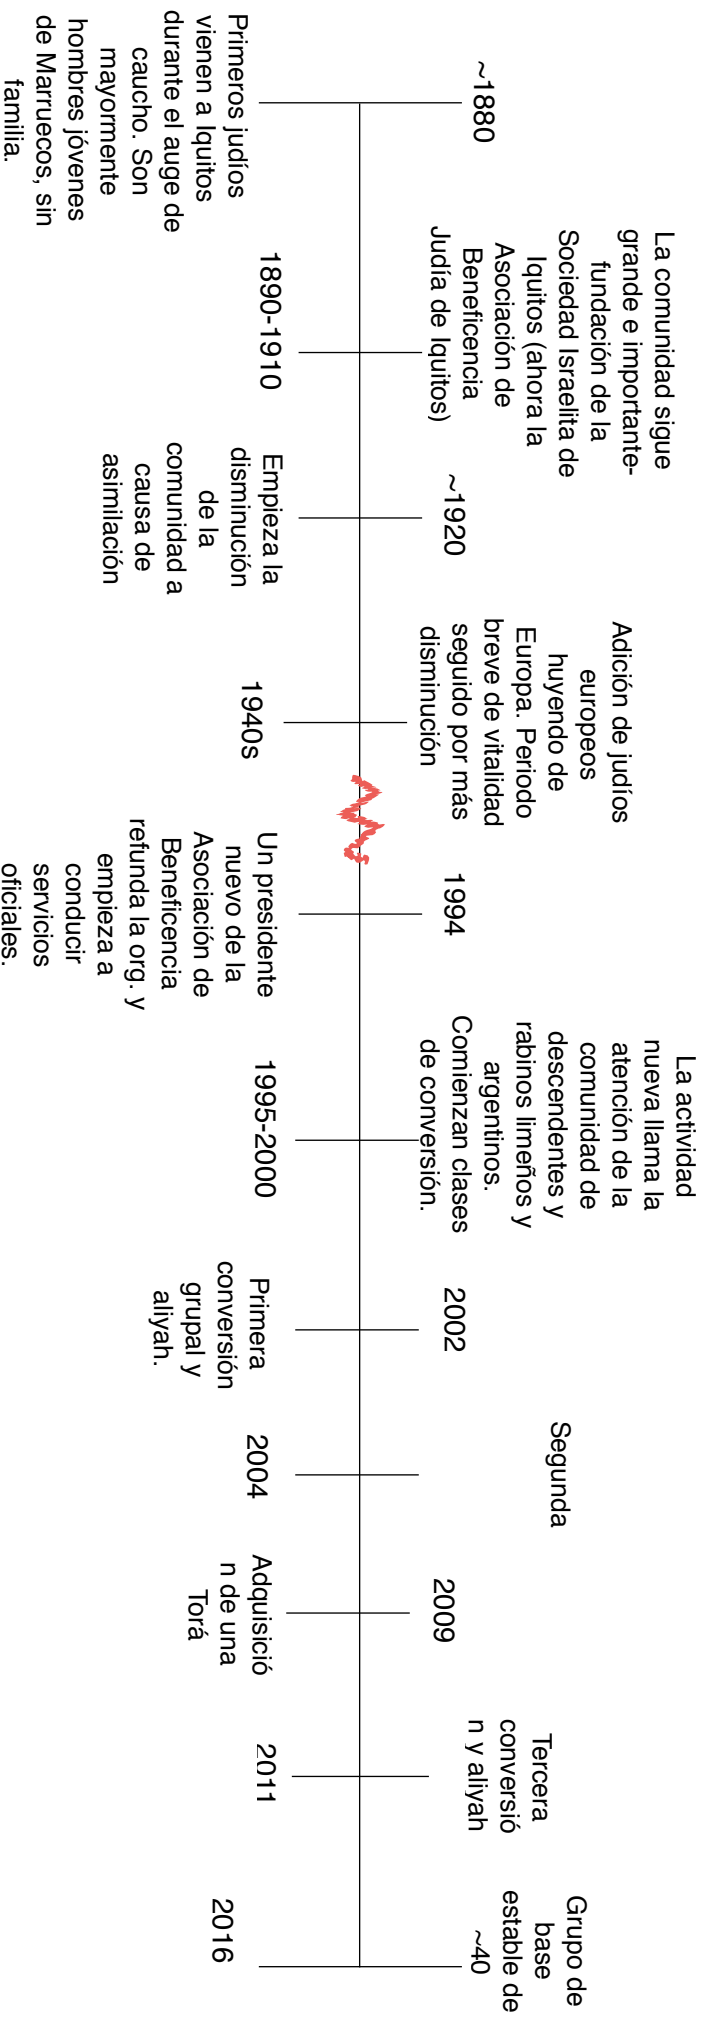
~1880

Primeros judíos vienen a Iquitos durante el auge de caucho. Son mayormente hombres jóvenes de Marruecos, sin familia.

1890-1910

La comunidad sigue grande e importante- fundación de la Sociedad Israelita de Iquitos (ahora la Asociación de Beneficencia Judía de Iquitos)

~1920

Empieza la disminución de la comunidad a causa de asimilación

1940s

Adición de judíos europeos huyendo de Europa. Periodo breve de vitalidad seguido por más disminución

1994

Un presidente nuevo de la Asociación de Beneficencia refunda la org. y empieza a conducir servicios oficiales.

1995-2000

La actividad nueva llama la atención de la comunidad de descendentes y rabinos limeños y argentinos. Comienzan clases de conversión.

2002

Primera conversión grupal y aliyah.

2004

Segunda

2009

Adquisición de una Torá

2011

Tercera conversión y aliyah

2016

Grupo de base estable de ~40